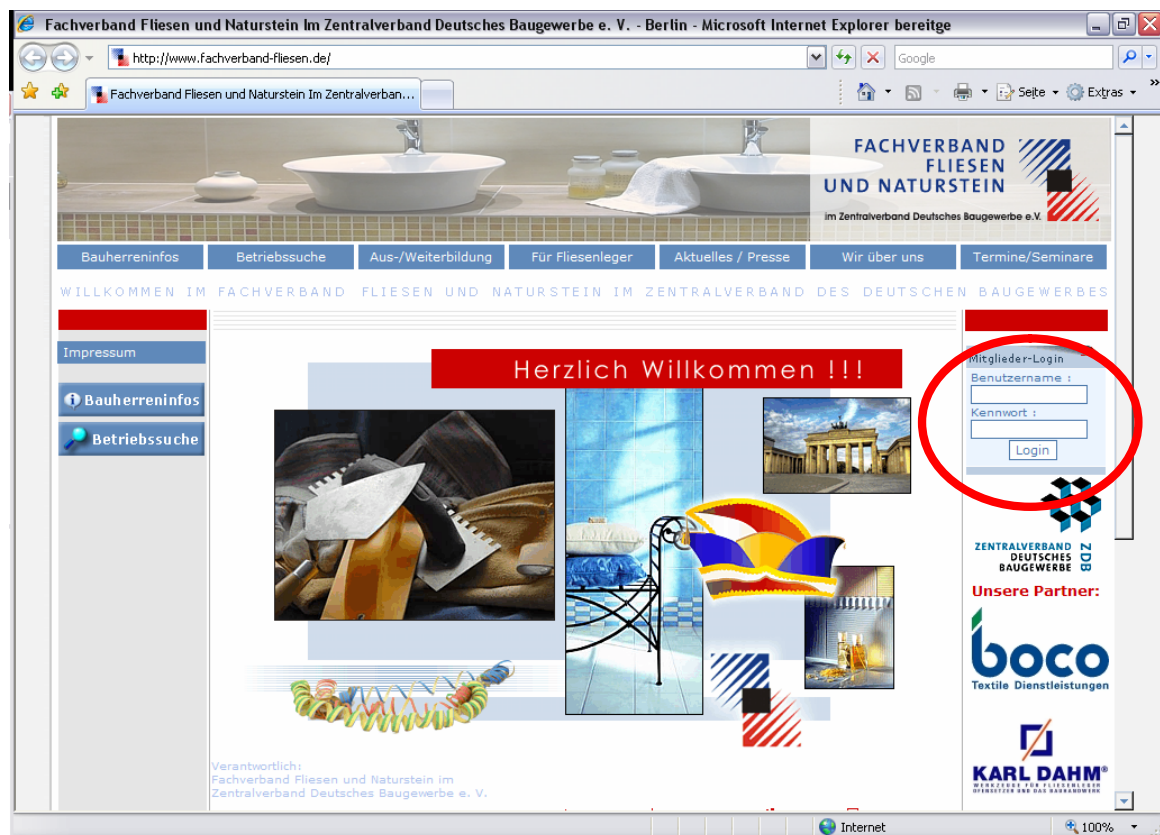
Fachverband Fliesen und Naturstein Im Zentralverband Deutsches Baugewerbe e. V. - Berlin - Microsoft Internet Explorer bereitge

http://www.fachverband-fliesen.de/

Google

Fachverband Fliesen und Naturstein Im Zentralverban...

Seite

Extras

FACHVERBAND FLIESEN UND NATURSTEIN

im Zentralverband Deutsches Baugewerbe e.V.

Bauherreninfos | Betriebssuche | Aus-/Weiterbildung | Für Fliesenleger | Aktuelles / Presse | Wir über uns | Termine/Seminare

WILLKOMMEN IM FACHVERBAND FLIESEN UND NATURSTEIN IM ZENTRALVERBAND DES DEUTSCHEN BAUGEWERBES

Impressum

Bauherreninfos

Betriebssuche

Herzlich Willkommen !!!

Mitglieder-Login

Benutzername :

Kennwort :

Login

ZENTRALVERBAND DEUTSCHES BAUGEWERBE ZDB

Unsere Partner:

boco

Textile Dienstleistungen

KARL DAHM®

WERKZEUGE FÜR FLIESENLEGER OFENSETZER UND DAS BAUHANDWERK

Verantwortlich:
Fachverband Fliesen und Naturstein im Zentralverband Deutsches Baugewerbe e. V.

Internet

100%